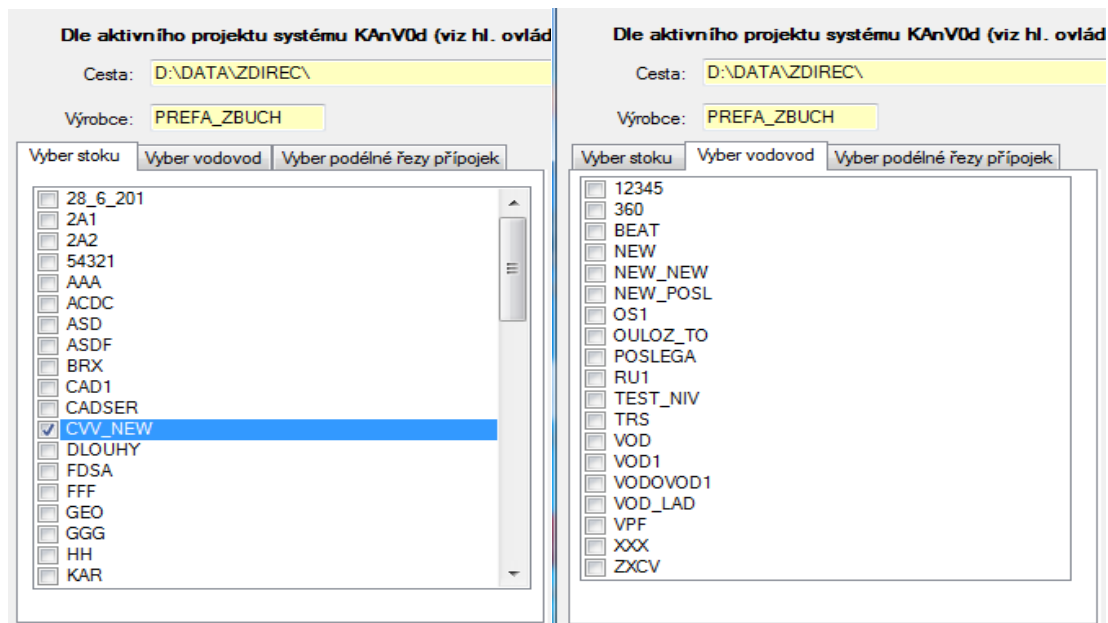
Dle aktivního projektu systému KAnV0d (viz hl. ovlád

Cesta: D:\DATA\ZDIREC\

Výrobce: PREFA_ZBUCH

Vyber stoku | Vyber vodovod | Vyber podélné řezy přípojek

28_6_201
2A1
2A2
54321
AAA
ACDC
ASD
ASDF
BRX
CAD1
CADSER
CVV_NEW
DLOUHY
FDSA
FFF
GEO
GGG
HH
KAR

Dle aktivního projektu systému KAnV0d (viz hl. ovlád

Cesta: D:\DATA\ZDIREC\

Výrobce: PREFA_ZBUCH

Vyber stoku | Vyber vodovod | Vyber podélné řezy přípojek

12345
360
BEAT
NEW
NEW_NEW
NEW_POSL
OS1
OULOZ_TO
POSLEGA
RU1
TEST_NIV
TRS
VOD
VOD1
VODOVOD1
VOD_LAD
VPF
XXX
ZXCV